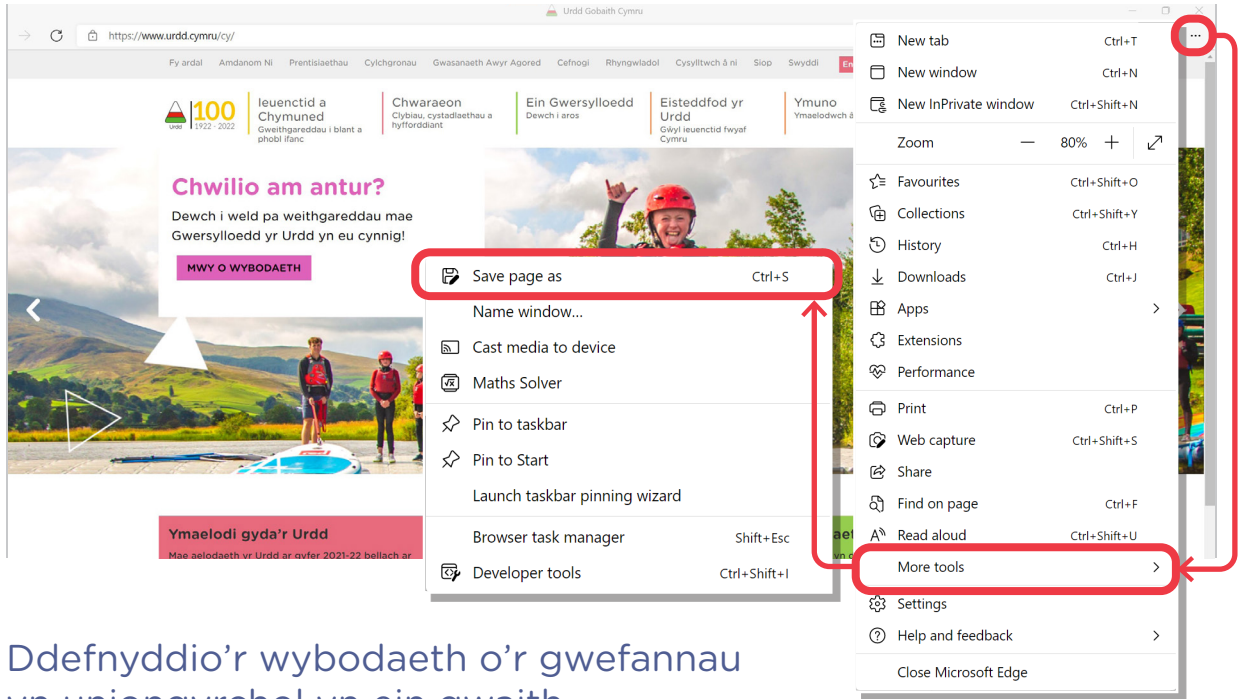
Urdd Gobaith Cymru

https://www.urdd.cymru/cy/

Fy ardal Amdanom Ni Prentisiaethau Cylchgronau Gwasanaeth Awyr Agored Cefnogi Rhyngwladol Cysylltwch â ni Siop Swyddi En

Urdd 100 1922 - 2022

Ieuenctid a Chymuned
Gweithgareddau i blant a phobl ifanc

Chwaraeon
Clybiau, cystadlaethau a hyfforddiant

Ein Gwersylloedd
Dewch i aros

Eisteddfod yr Urdd
Gŵyl ieuenctid fwyaf Cymru

Ymuno
Ymaelodwch â

Chwilio am antur?

Dewch i weld pa weithgareddau mae Gwersylloedd yr Urdd yn eu cynnig!

MWY O WYBODAETH

Ymaelodi gyda'r Urdd
Mae aelodaeth yr Urdd ar gyfer 2021-22 bellach ar

Save page as Ctrl+S
Name window...
Cast media to device
Maths Solver
Pin to taskbar
Pin to Start
Launch taskbar pinning wizard
Browser task manager Shift+Esc
Developer tools Ctrl+Shift+I

New tab Ctrl+T
New window Ctrl+N
New InPrivate window Ctrl+Shift+N
Zoom — 80% +
Favourites Ctrl+Shift+O
Collections Ctrl+Shift+Y
History Ctrl+H
Downloads Ctrl+J
Apps
Extensions
Performance
Print Ctrl+P
Web capture Ctrl+Shift+S
Share
Find on page Ctrl+F
Read aloud Ctrl+Shift+U
More tools
Settings
Help and feedback
Close Microsoft Edge

Ddefnyddio'r wybodaeth o'r gwefannau
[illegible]